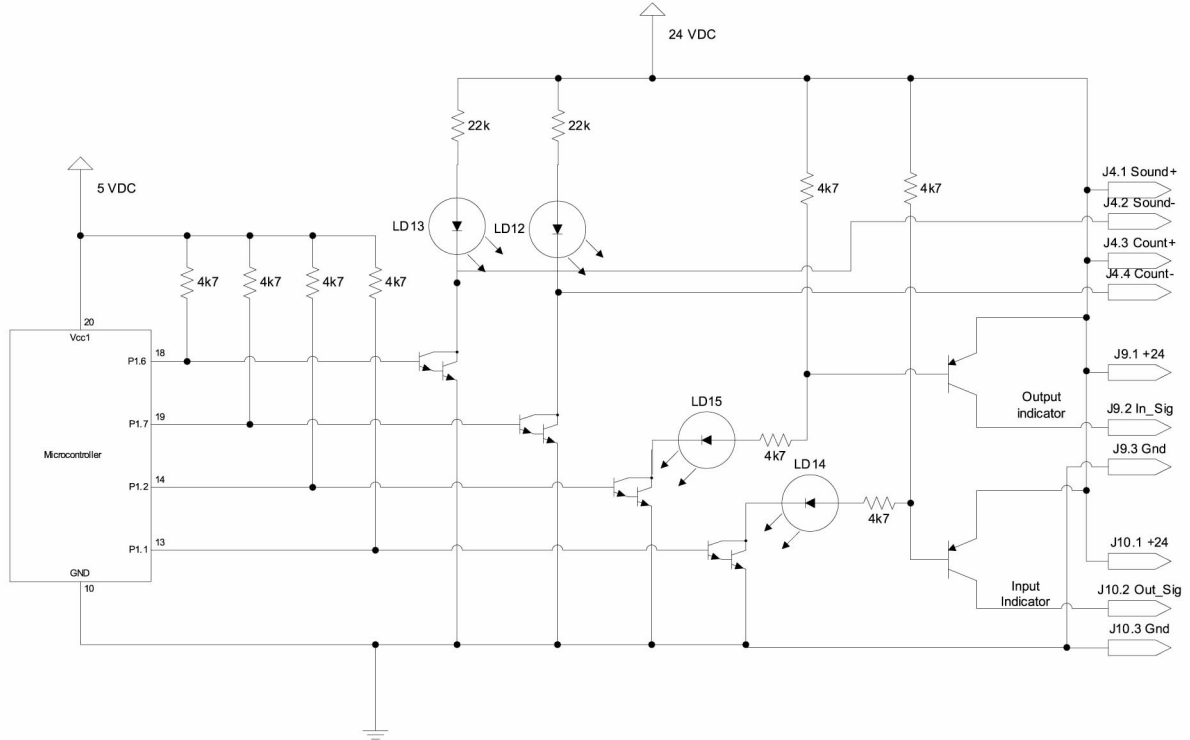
24 VDC

22k
22k

5 VDC

4k7
4k7

LD13
LD12

J4.1 Sound+
J4.2 Sound-
J4.3 Count+
J4.4 Count-

4k7
4k7
4k7
4k7

20
Vcc1

18
P1.6

19
P1.7

Microcontroller

14
P1.2

13
P1.1

GND
10

LD15
4k7

LD14
4k7

J9.1 +24
Output indicator
J9.2 In_Sig
J9.3 Gnd

J10.1 +24
Input Indicator
J10.2 Out_Sig
J10.3 Gnd